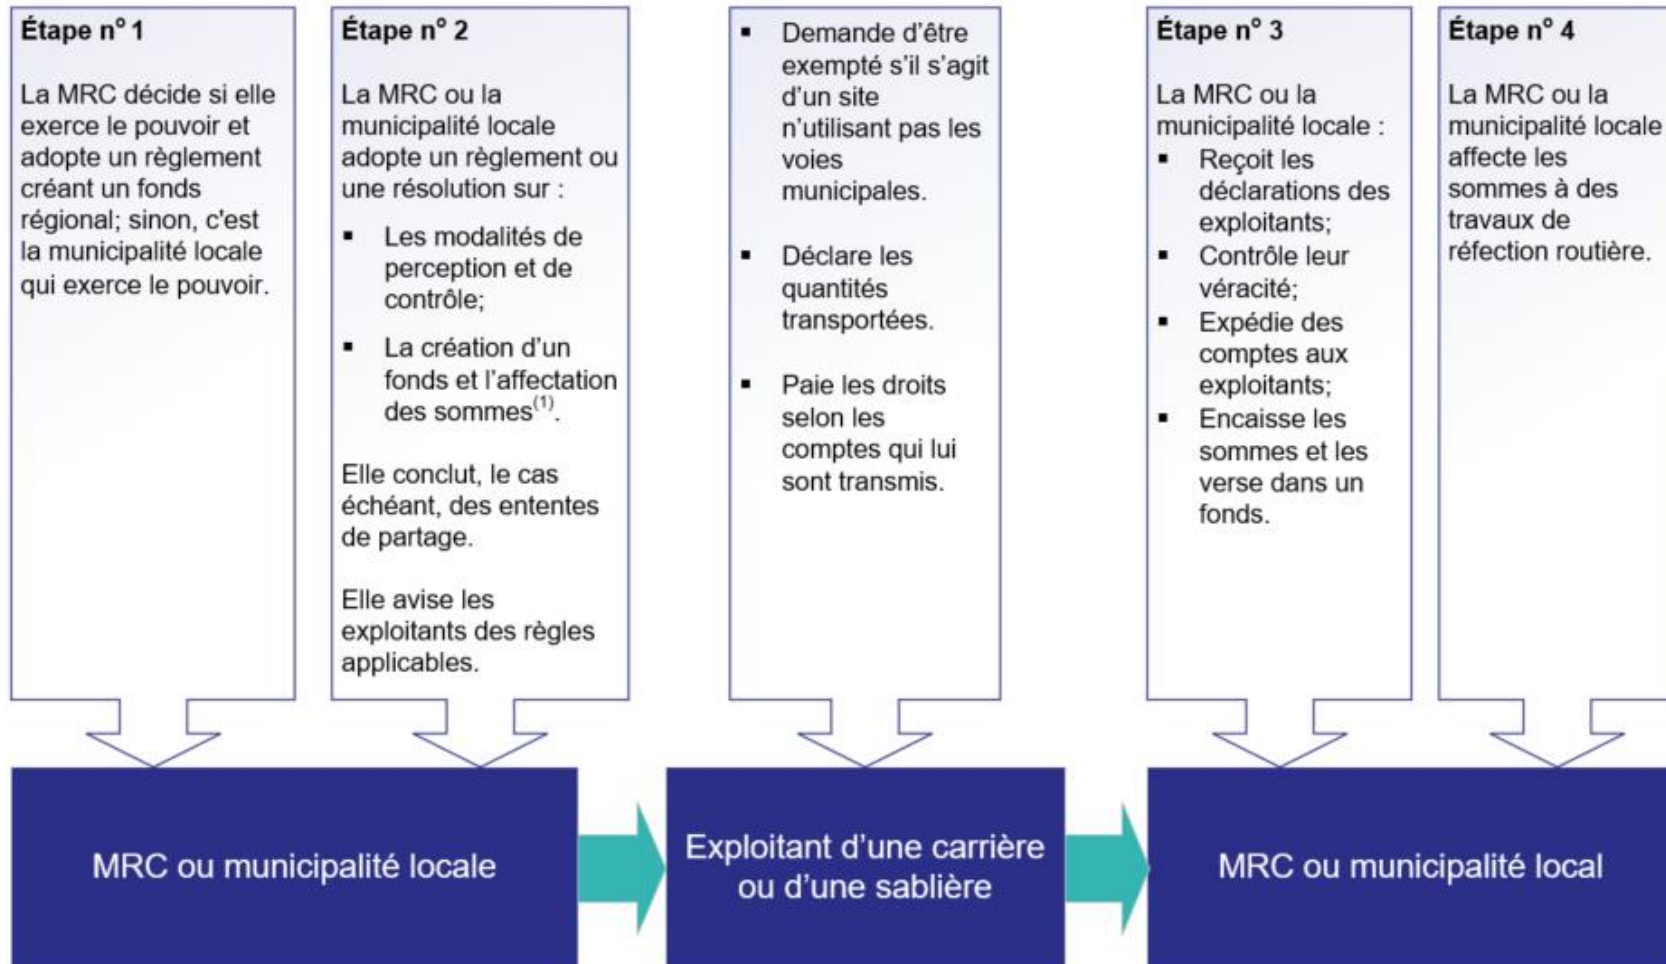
Étape n° 1

La MRC décide si elle exerce le pouvoir et adopte un règlement créant un fonds régional; sinon, c'est la municipalité locale qui exerce le pouvoir.

Étape n° 2

La MRC ou la municipalité locale adopte un règlement ou une résolution sur :

▪ Les modalités de perception et de contrôle;

▪ La création d'un fonds et l'affectation des sommes$^{(1)}$.

Elle conclut, le cas échéant, des ententes de partage.

Elle avise les exploitants des règles applicables.

▪ Demande d'être exempté s'il s'agit d'un site n'utilisant pas les voies municipales.

▪ Déclare les quantités transportées.

▪ Paie les droits selon les comptes qui lui sont transmis.

Étape n° 3

La MRC ou la municipalité locale :

▪ Reçoit les déclarations des exploitants;

▪ Contrôle leur véracité;

▪ Expédie des comptes aux exploitants;

▪ Encaisse les sommes et les verse dans un fonds.

Étape n° 4

La MRC ou la municipalité locale affecte les sommes à des travaux de réfection routière.

MRC ou municipalité locale

Exploitant d'une carrière ou d'une sablière

MRC ou municipalité local